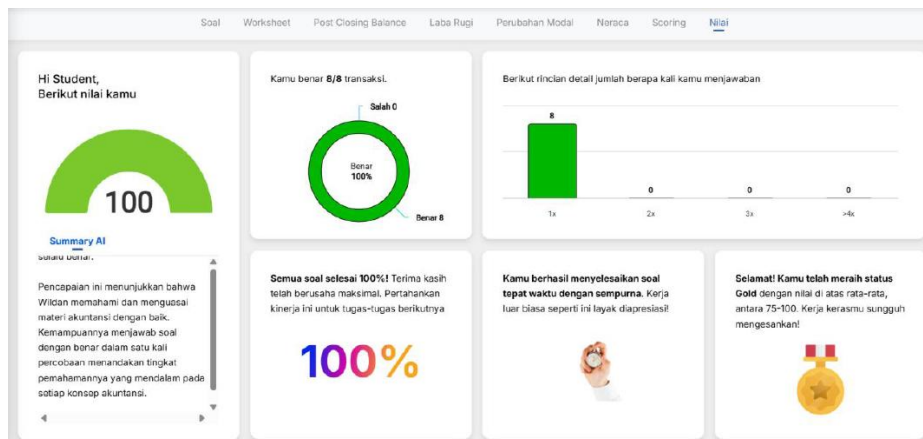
Soal Worksheet Post Closing Balance Laba Rugi Perubahan Modal Neraca Scoring Nilai

Hi Student,
Berikut nilai kamu

100

Summary AI

selalu benar.

Pencapaian ini menunjukkan bahwa Wildan memahami dan menguasai materi akuntansi dengan baik. Kemampuannya menjawab soal dengan benar dalam satu kali percobaan menandakan tingkat pemahamannya yang mendalam pada setiap konsep akuntansi.

Kamu benar **8/8** transaksi.

Salah 0

Benar
100%

Benar 8

Berikut rincian detail jumlah berapa kali kamu menjawaban

8

0

0

0

1x 2x 3x >4x

**Semua soal selesai 100%!** Terima kasih telah berusaha maksimal. Pertahankan kinerja ini untuk tugas-tugas berikutnya

100%

**Kamu berhasil menyelesaikan soal tepat waktu dengan sempurna.** Kerja luar biasa seperti ini layak diapresiasi!

**Selamat! Kamu telah meraih status Gold** dengan nilai di atas rata-rata, antara 75-100. Kerja kerasmu sungguh mengesankan!